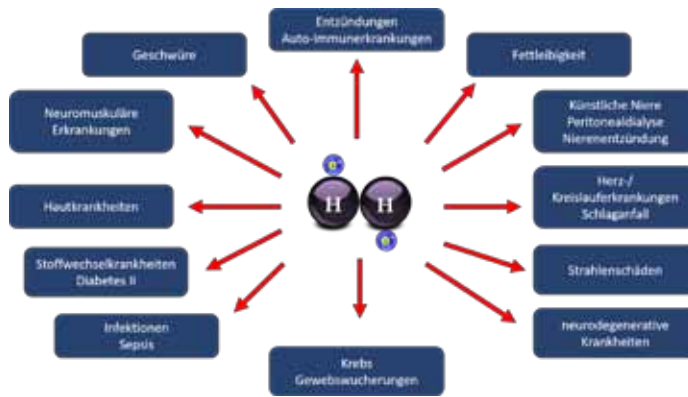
Entzündungen
Auto-immunerkrankungen

Geschwüre

Fettleibigkeit

Neuromuskuläre
Erkrankungen

Künstliche Niere
Peritonealdialyse
Nierenentzündung

Hautkrankheiten

H H

Herz-/
Kreislauferkrankungen
Schlaganfall

Stoffwechselkrankheiten
Diabetes II

Strahlenschäden

Infektionen
Sepsis

neurodegenerative
Krankheiten

Krebs
Gewebswucherungen